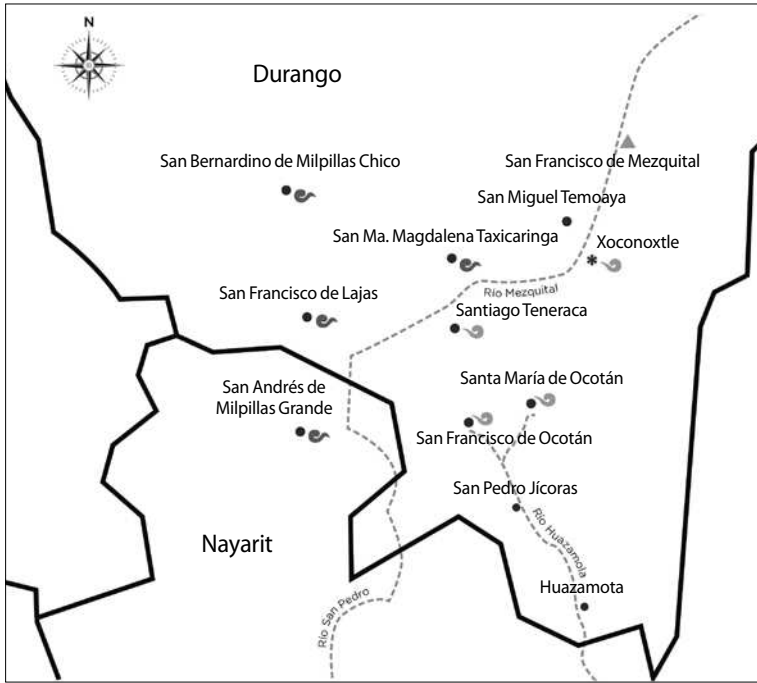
N

Durango

San Bernardino de Milpillas Chico

San Francisco de Mezquital

San Miguel Temoaya

San Ma. Magdalena Taxicaringa

Xoconoxtle

Río Mezquital

San Francisco de Lajas

Santiago Teneraca

San Andrés de Milpillas Grande

Santa María de Ocotán

San Francisco de Ocotán

San Pedro Jícoras

Río Huazamota

Nayarit

Huazamota

Río San Pedro